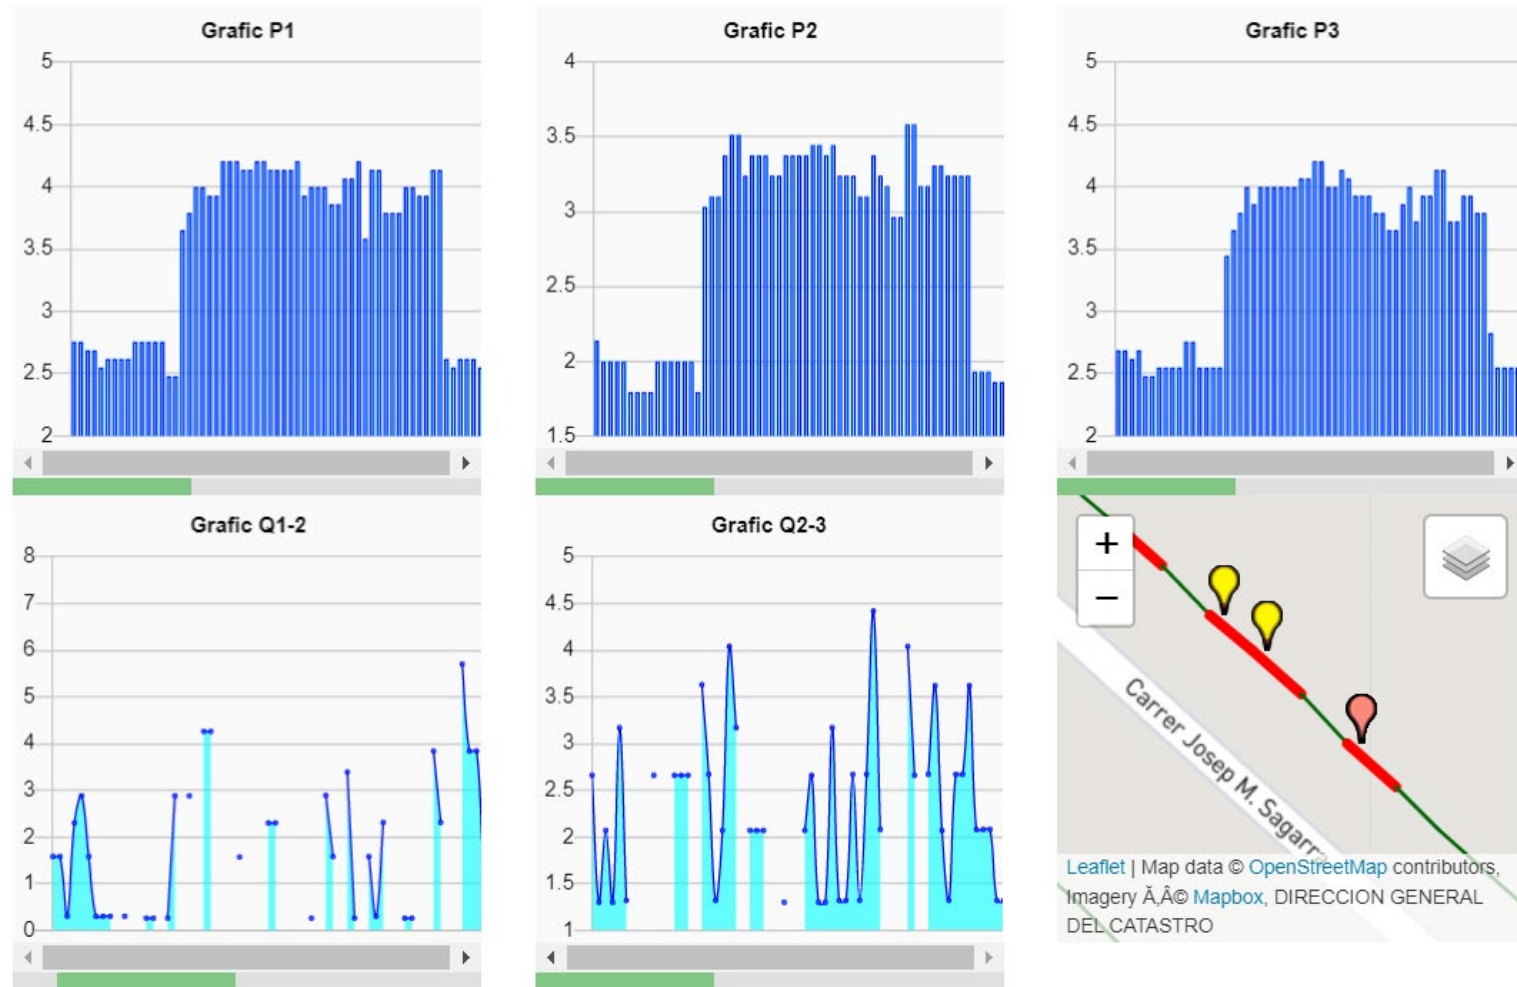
Grafic P1

5
4.5
4
3.5
3
2.5
2

Grafic P2

4
3.5
3
2.5
2
1.5

Grafic P3

5
4.5
4
3.5
3
2.5
2

Grafic Q1-2

8
7
6
5
4
3
2
1
0

Grafic Q2-3

5
4.5
4
3.5
3
2.5
2
1.5
1

+
−

Carrer Josep M. Sagarra

Leaflet | Map data © OpenStreetMap contributors, Imagery Ã‚Â© Mapbox, DIRECCION GENERAL DEL CATASTRO